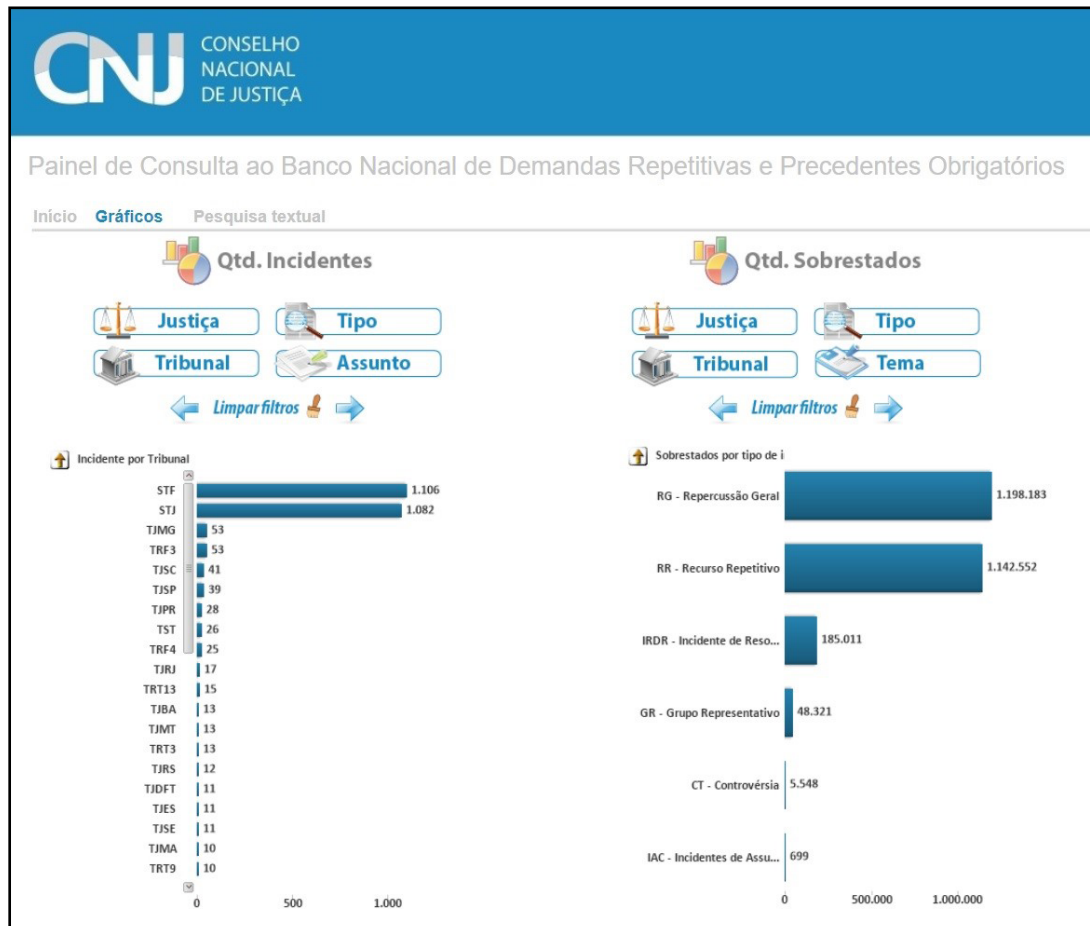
CNJ CONSELHO NACIONAL DE JUSTIÇA

Painel de Consulta ao Banco Nacional de Demandas Repetitivas e Precedentes Obrigatórios

Início Gráficos Pesquisa textual

Qtd. Incidentes

Justiça Tipo
Tribunal Assunto

Limpar filtros

Incidente por Tribunal

| Tribunal | Qtd. |
|---|---|
| STF | 1.106 |
| STJ | 1.082 |
| TJMG | 53 |
| TRF3 | 53 |
| TJSC | 41 |
| TJSP | 39 |
| TJPR | 28 |
| TST | 26 |
| TRF4 | 25 |
| TJRJ | 17 |
| TRT13 | 15 |
| TJBA | 13 |
| TJMT | 13 |
| TRT3 | 13 |
| TJRS | 12 |
| TJDFT | 11 |
| TJES | 11 |
| TJSE | 11 |
| TJMA | 10 |
| TRT9 | 10 |

0 500 1.000

Qtd. Sobrestados

Justiça Tipo
Tribunal Tema

Limpar filtros

Sobrestados por tipo de i

| Tipo | Qtd. |
|---|---|
| RG - Repercussão Geral | 1.198.183 |
| RR - Recurso Repetitivo | 1.142.552 |
| IRDR - Incidente de Reso... | 185.011 |
| GR - Grupo Representativo | 48.321 |
| CT - Controvérsia | 5.548 |
| IAC - Incidentes de Assu... | 699 |

0 500.000 1.000.000